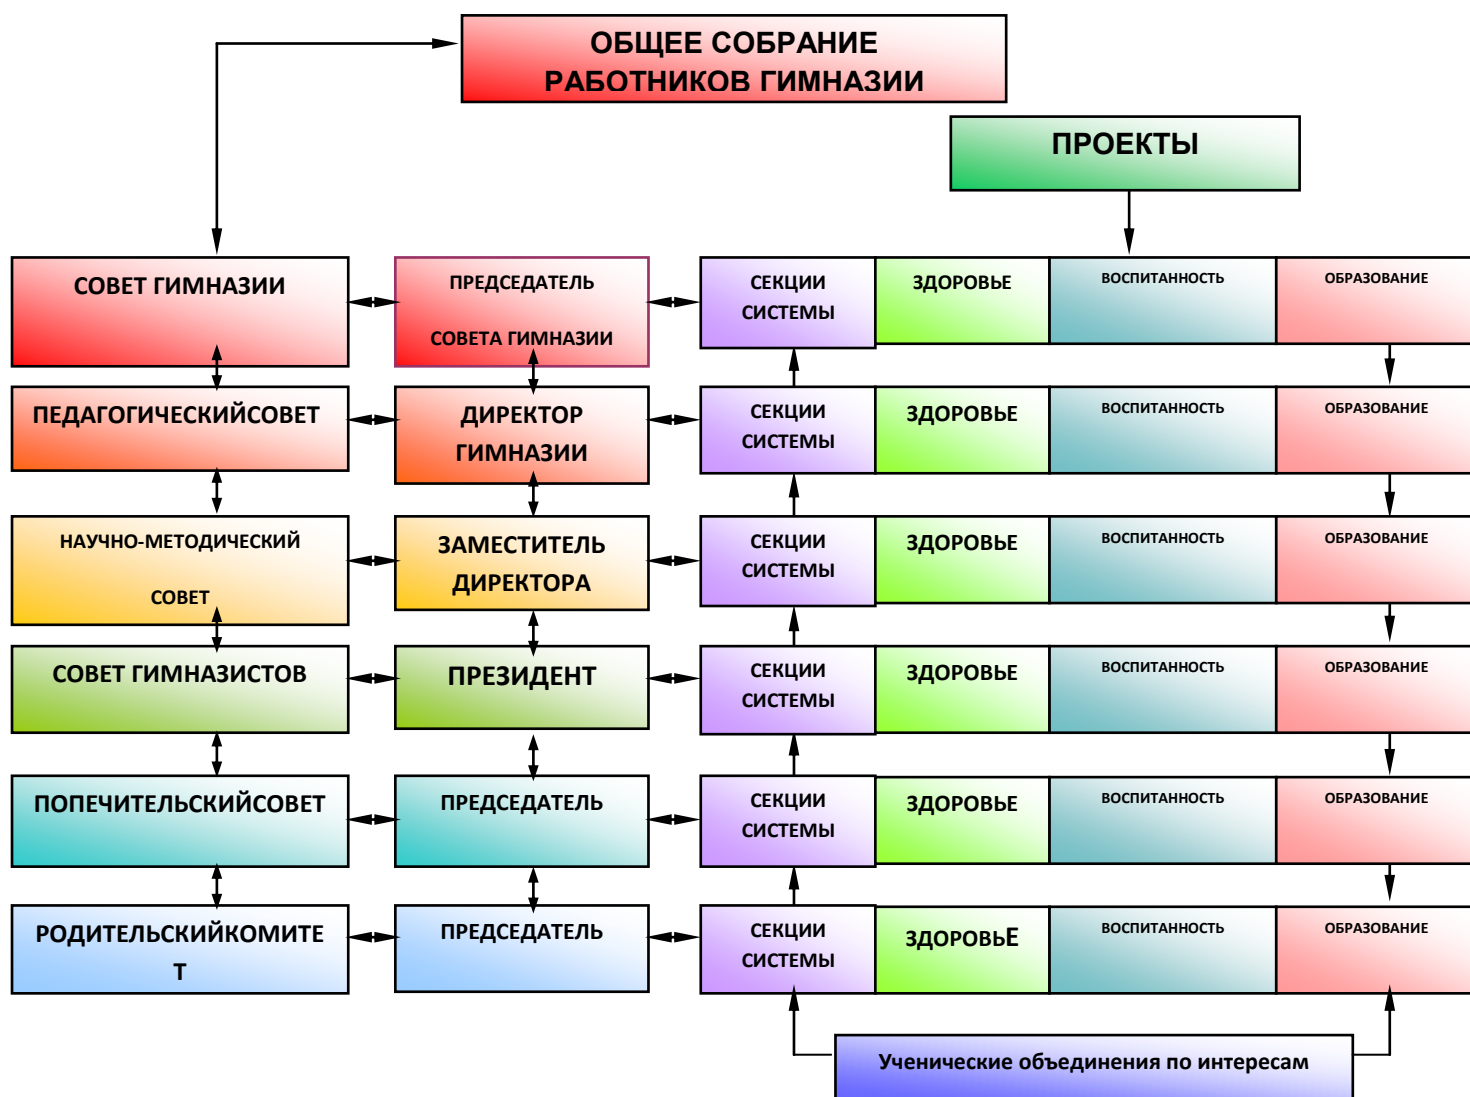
ОБЩЕЕ СОБРАНИЕ РАБОТНИКОВ ГИМНАЗИИ

ПРОЕКТЫ

СОВЕТ ГИМНАЗИИ

ПРЕДСЕДАТЕЛЬ СОВЕТА ГИМНАЗИИ

СЕКЦИИ СИСТЕМЫ

ЗДОРОВЬЕ

ВОСПИТАННОСТЬ

ОБРАЗОВАНИЕ

ПЕДАГОГИЧЕСКИЙСОВЕТ

ДИРЕКТОР ГИМНАЗИИ

СЕКЦИИ СИСТЕМЫ

ЗДОРОВЬЕ

ВОСПИТАННОСТЬ

ОБРАЗОВАНИЕ

НАУЧНО-МЕТОДИЧЕСКИЙ СОВЕТ

ЗАМЕСТИТЕЛЬ ДИРЕКТОРА

СЕКЦИИ СИСТЕМЫ

ЗДОРОВЬЕ

ВОСПИТАННОСТЬ

ОБРАЗОВАНИЕ

СОВЕТ ГИМНАЗИСТОВ

ПРЕЗИДЕНТ

СЕКЦИИ СИСТЕМЫ

ЗДОРОВЬЕ

ВОСПИТАННОСТЬ

ОБРАЗОВАНИЕ

ПОПЕЧИТЕЛЬСКИЙСОВЕТ

ПРЕДСЕДАТЕЛЬ

СЕКЦИИ СИСТЕМЫ

ЗДОРОВЬЕ

ВОСПИТАННОСТЬ

ОБРАЗОВАНИЕ

РОДИТЕЛЬСКИЙКОМИТЕ Т

ПРЕДСЕДАТЕЛЬ

СЕКЦИИ СИСТЕМЫ

ЗДОРОВЬЕ

ВОСПИТАННОСТЬ

ОБРАЗОВАНИЕ

Ученические объединения по интересам